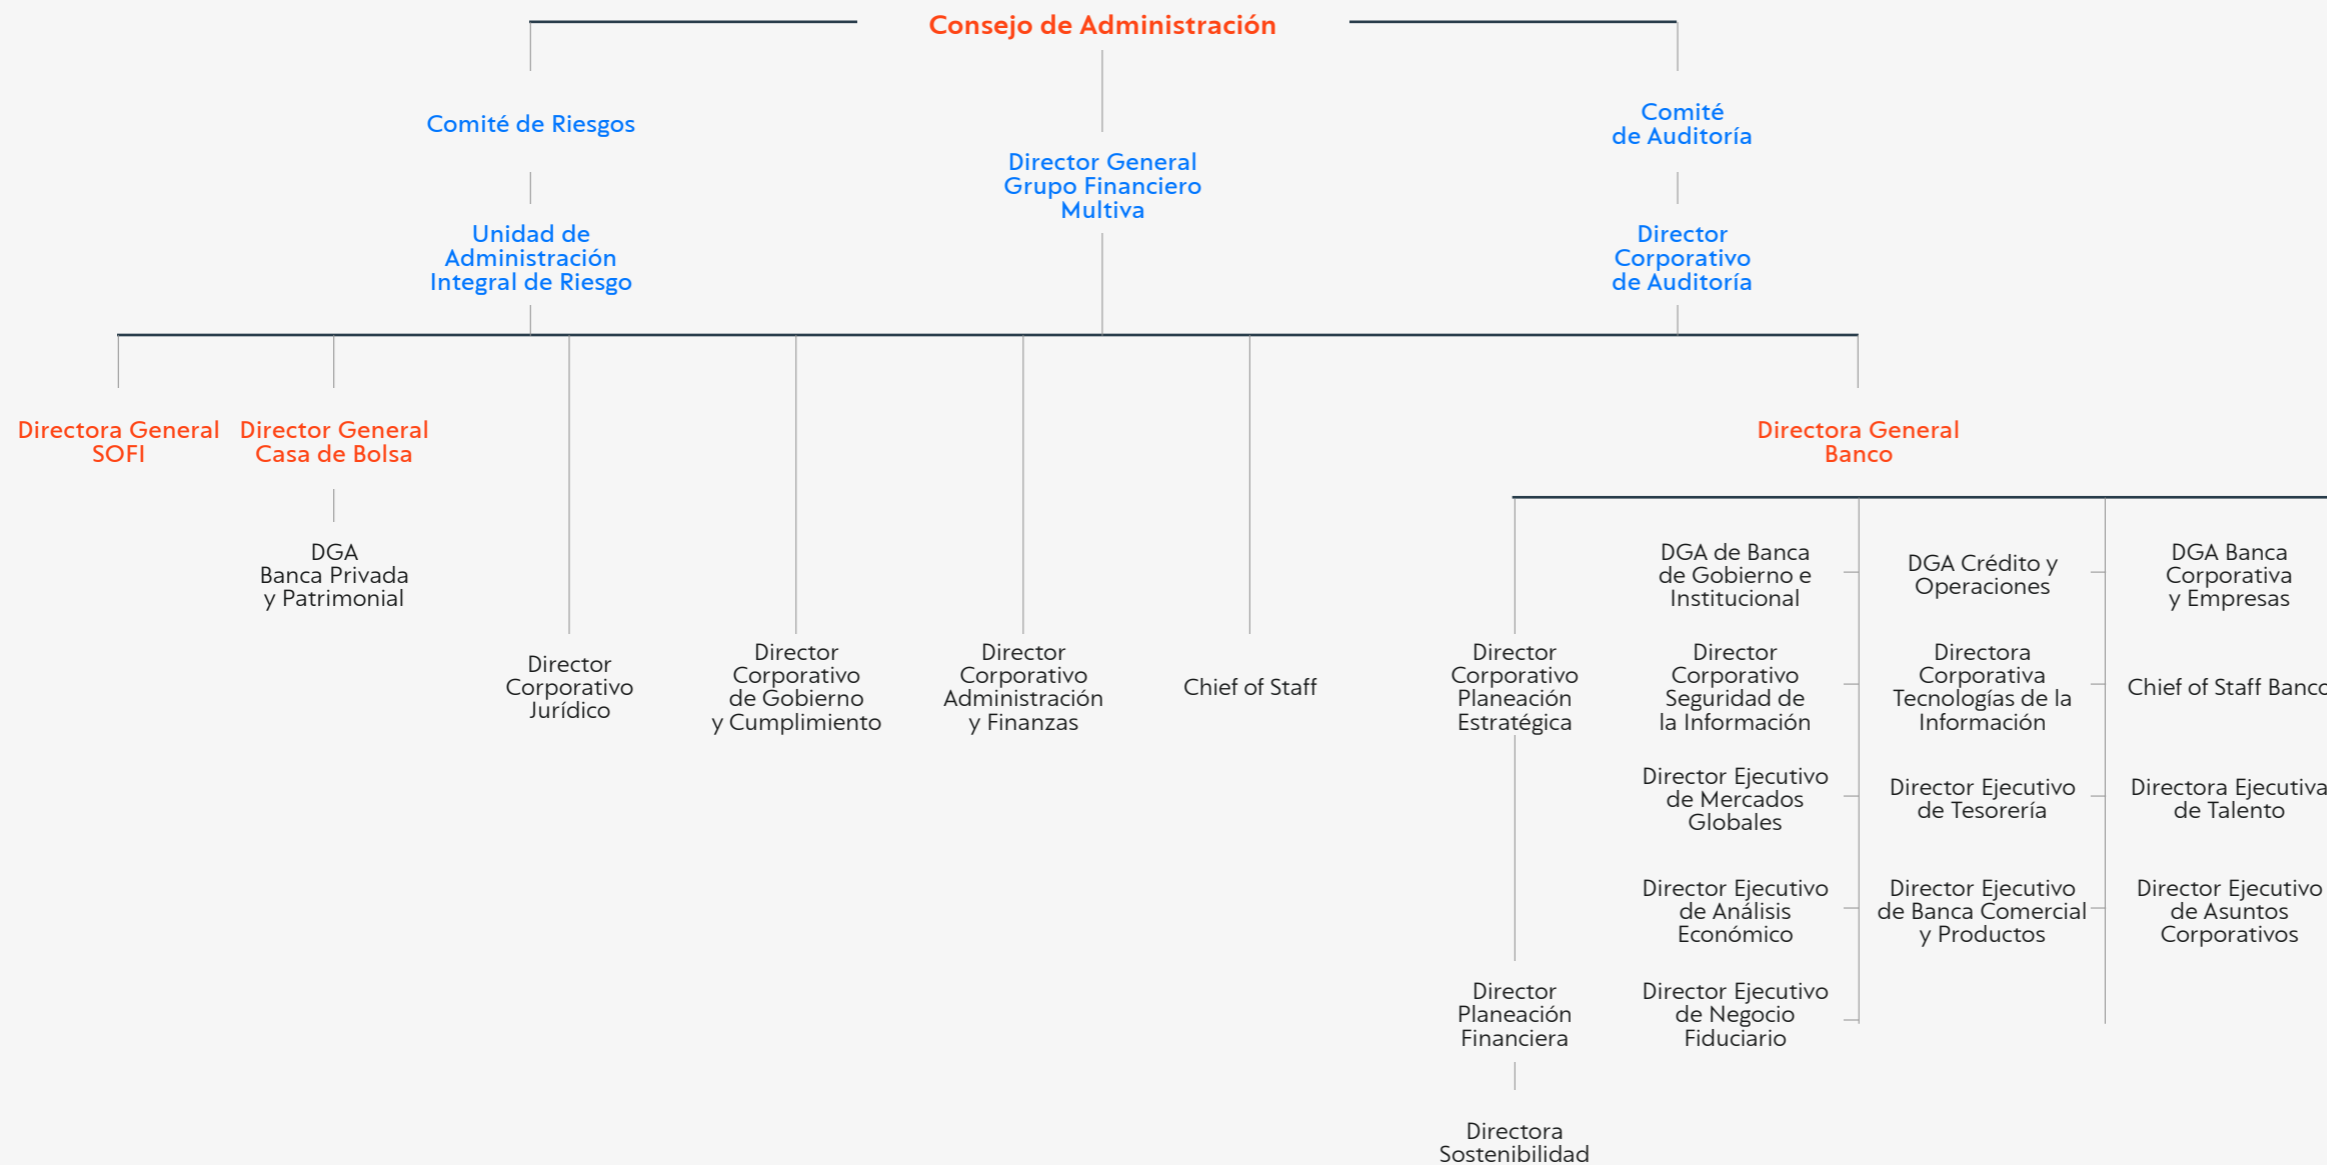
Consejo de Administración

Comité de Riesgos

Unidad de Administración Integral de Riesgo

Director General Grupo Financiero Multiva

Comité de Auditoría

Director Corporativo de Auditoría

Directora General SOFI

Director General Casa de Bolsa

DGA Banca Privada y Patrimonial

Director Corporativo Jurídico

Director Corporativo de Gobierno y Cumplimiento

Director Corporativo Administración y Finanzas

Chief of Staff

Directora General Banco

Director Corporativo Planeación Estratégica

Director Planeación Financiera

Directora Sostenibilidad

DGA de Banca de Gobierno e Institucional

Director Corporativo Seguridad de la Información

Director Ejecutivo de Mercados Globales

Director Ejecutivo de Análisis Económico

Director Ejecutivo de Negocio Fiduciario

DGA Crédito y Operaciones

Directora Corporativa Tecnologías de la Información

Director Ejecutivo de Tesorería

Director Ejecutivo de Banca Comercial y Productos

DGA Banca Corporativa y Empresas

Chief of Staff Banco

Directora Ejecutiva de Talento

Director Ejecutivo de Asuntos Corporativos